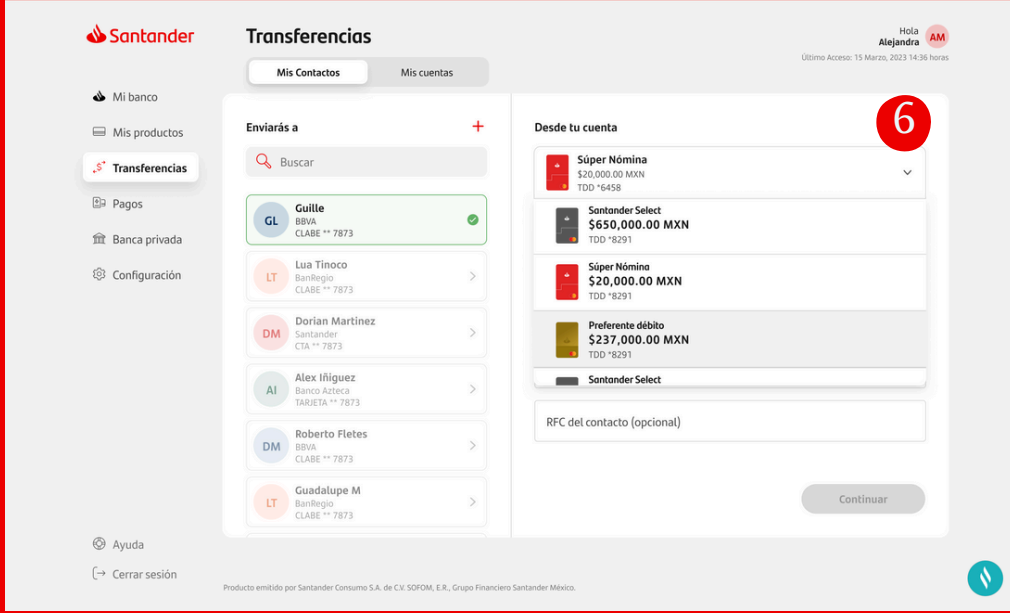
Santander

Transferencias

Mis Contactos | Mis cuentas

Hola
Alejandra
AM
Último Acceso: 15 Marzo, 2023 14:36 horas

Mi banco
Mis productos
Transferencias
Pagos
Banca privada
Configuración

Enviarás a
+

Buscar

GL
Guille
BBVA
CLABE ** 7873

LT
Lua Tinoco
BanRegio
CLABE ** 7873

DM
Dorian Martinez
Santander
CTA ** 7873

AI
Alex Iñiguez
Banco Azteca
TARJETA ** 7873

DM
Roberto Fletes
BBVA
CLABE ** 7873

LT
Guadalupe M
BanRegio
CLABE ** 7873

Desde tu cuenta
6

Súper Nómina
$20,000.00 MXN
TDD *6458

Santander Select
$650,000.00 MXN
TDD *8291

Súper Nómina
$20,000.00 MXN
TDD *8291

Preferente débito
$237,000.00 MXN
TDD *8291

Santander Select

RFC del contacto (opcional)

Continuar

Ayuda
Cerrar sesión

Producto emitido por Santander Consumo S.A. de C.V. SOFOM, E.R., Grupo Financiero Santander México.